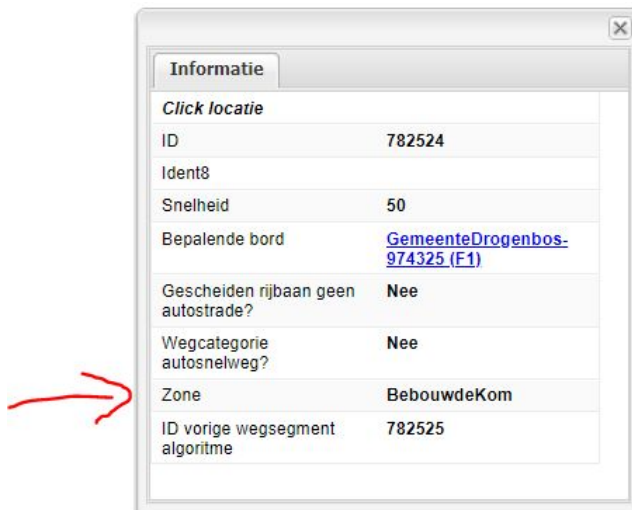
Informatie

Click locatie

| | |
|---|---|
| ID | 782524 |
| Ident8 | |
| Snelheid | 50 |
| Bepalende bord | GemeenteDrogenbos-974325 (F1) |
| Gescheiden rijbaan geen autostrade? | Nee |
| Wegcategorie autosnelweg? | Nee |
| Zone | BebouwdeKom |
| ID vorige wegsegment algoritme | 782525 |